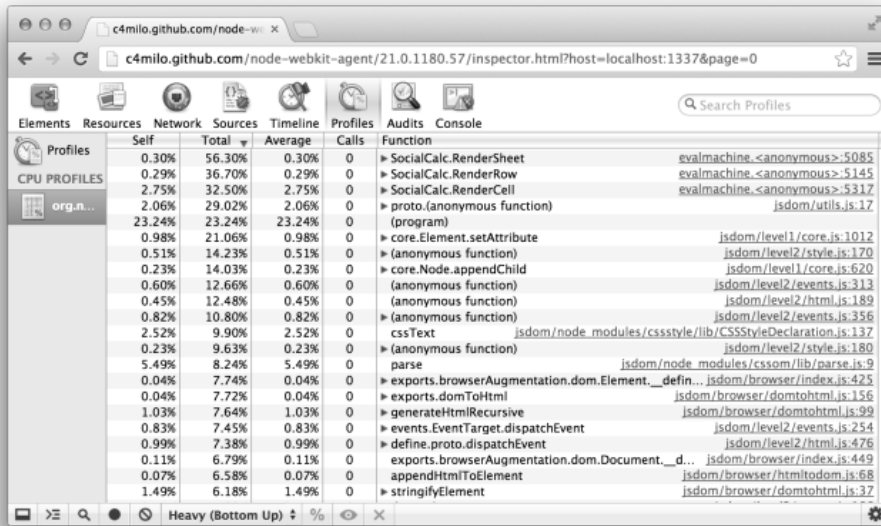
c4milo.github.com/node-w ×

c4milo.github.com/node-webkit-agent/21.0.1180.57/inspector.html?host=localhost:1337&page=0

Elements Resources Network Sources Timeline Profiles Audits Console

Search Profiles

Profiles

CPU PROFILES

org.n...

| Self | Total | Average | Calls | Function | |
|---|---|---|---|---|---|
| 0.30% | 56.30% | 0.30% | 0 | ▸ SocialCalc.RenderSheet | evalmachine.<anonymous>:5085 |
| 0.29% | 36.70% | 0.29% | 0 | ▸ SocialCalc.RenderRow | evalmachine.<anonymous>:5145 |
| 2.75% | 32.50% | 2.75% | 0 | ▸ SocialCalc.RenderCell | evalmachine.<anonymous>:5317 |
| 2.06% | 29.02% | 2.06% | 0 | ▸ proto.(anonymous function) | jsdom/utils.js:17 |
| 23.24% | 23.24% | 23.24% | 0 | (program) | |
| 0.98% | 21.06% | 0.98% | 0 | ▸ core.Element.setAttribute | jsdom/level1/core.js:1012 |
| 0.51% | 14.23% | 0.51% | 0 | ▸ (anonymous function) | jsdom/level2/style.js:170 |
| 0.23% | 14.03% | 0.23% | 0 | ▸ core.Node.appendChild | jsdom/level1/core.js:620 |
| 0.60% | 12.66% | 0.60% | 0 | (anonymous function) | jsdom/level2/events.js:313 |
| 0.45% | 12.48% | 0.45% | 0 | (anonymous function) | jsdom/level2/html.js:189 |
| 0.82% | 10.80% | 0.82% | 0 | ▸ (anonymous function) | jsdom/level2/events.js:356 |
| 2.52% | 9.90% | 2.52% | 0 | cssText | jsdom/node_modules/cssstyle/lib/CSSStyleDeclaration.js:137 |
| 0.23% | 9.63% | 0.23% | 0 | ▸ (anonymous function) | jsdom/level2/style.js:180 |
| 5.49% | 8.24% | 5.49% | 0 | parse | jsdom/node_modules/cssom/lib/parse.js:9 |
| 0.04% | 7.74% | 0.04% | 0 | ▸ exports.browserAugmentation.dom.Element.__defin... | jsdom/browser/index.js:425 |
| 0.04% | 7.72% | 0.04% | 0 | ▸ exports.domToHtml | jsdom/browser/domtohtml.js:156 |
| 1.03% | 7.64% | 1.03% | 0 | ▸ generateHtmlRecursive | jsdom/browser/domtohtml.js:99 |
| 0.83% | 7.45% | 0.83% | 0 | ▸ events.EventTarget.dispatchEvent | jsdom/level2/events.js:254 |
| 0.99% | 7.38% | 0.99% | 0 | ▸ define.proto.dispatchEvent | jsdom/level2/html.js:476 |
| 0.11% | 6.79% | 0.11% | 0 | exports.browserAugmentation.dom.Document.__d... | jsdom/browser/index.js:449 |
| 0.07% | 6.58% | 0.07% | 0 | appendHtmlToElement | jsdom/browser/htmltodom.js:68 |
| 1.49% | 6.18% | 1.49% | 0 | ▸ stringifyElement | jsdom/browser/domtohtml.js:37 |

Heavy (Bottom Up) % ×